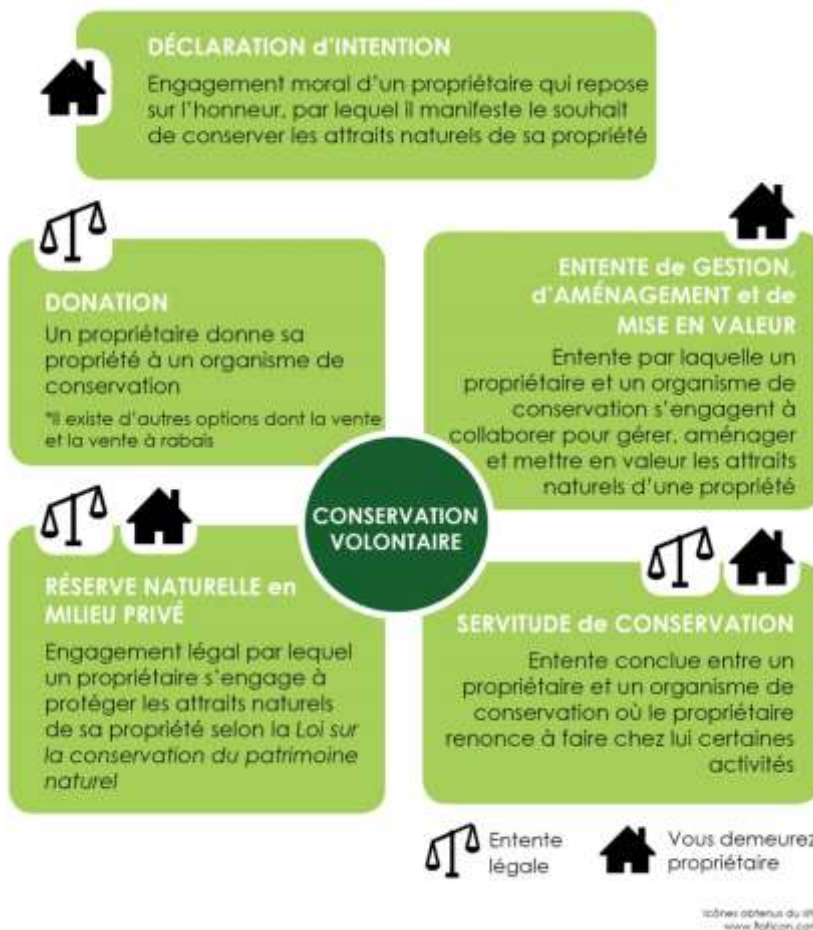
DÉCLARATION d'INTENTION
Engagement moral d'un propriétaire qui repose sur l'honneur, par lequel il manifeste le souhait de conserver les attraits naturels de sa propriété

DONATION
Un propriétaire donne sa propriété à un organisme de conservation
*Il existe d'autres options dont la vente et la vente à rabais

ENTENTE de GESTION, d'AMÉNAGEMENT et de MISE EN VALEUR
Entente par laquelle un propriétaire et un organisme de conservation s'engagent à collaborer pour gérer, aménager et mettre en valeur les attraits naturels d'une propriété

CONSERVATION VOLONTAIRE

RÉSERVE NATURELLE en MILIEU PRIVÉ
Engagement légal par lequel un propriétaire s'engage à protéger les attraits naturels de sa propriété selon la Loi sur la conservation du patrimoine naturel

SERVITUDE de CONSERVATION
Entente conclue entre un propriétaire et un organisme de conservation où le propriétaire renonce à faire chez lui certaines activités

Entente légale
Vous demeurez propriétaire

Icônes obtenus du sit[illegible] www.flaticon.co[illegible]